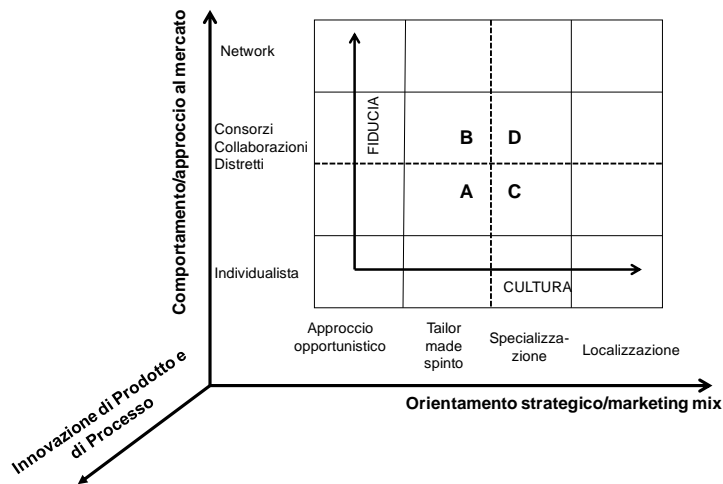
Comportamento/approccio al mercato

Network

Consorzi
Collaborazioni
Distretti

Individualista

FIDUCIA

B D

A C

CULTURA

Approccio opportunistico

Tailor made spinto

Specializza-zione

Localizzazione

Orientamento strategico/marketing mix

Innovazione di Prodotto e di Processo